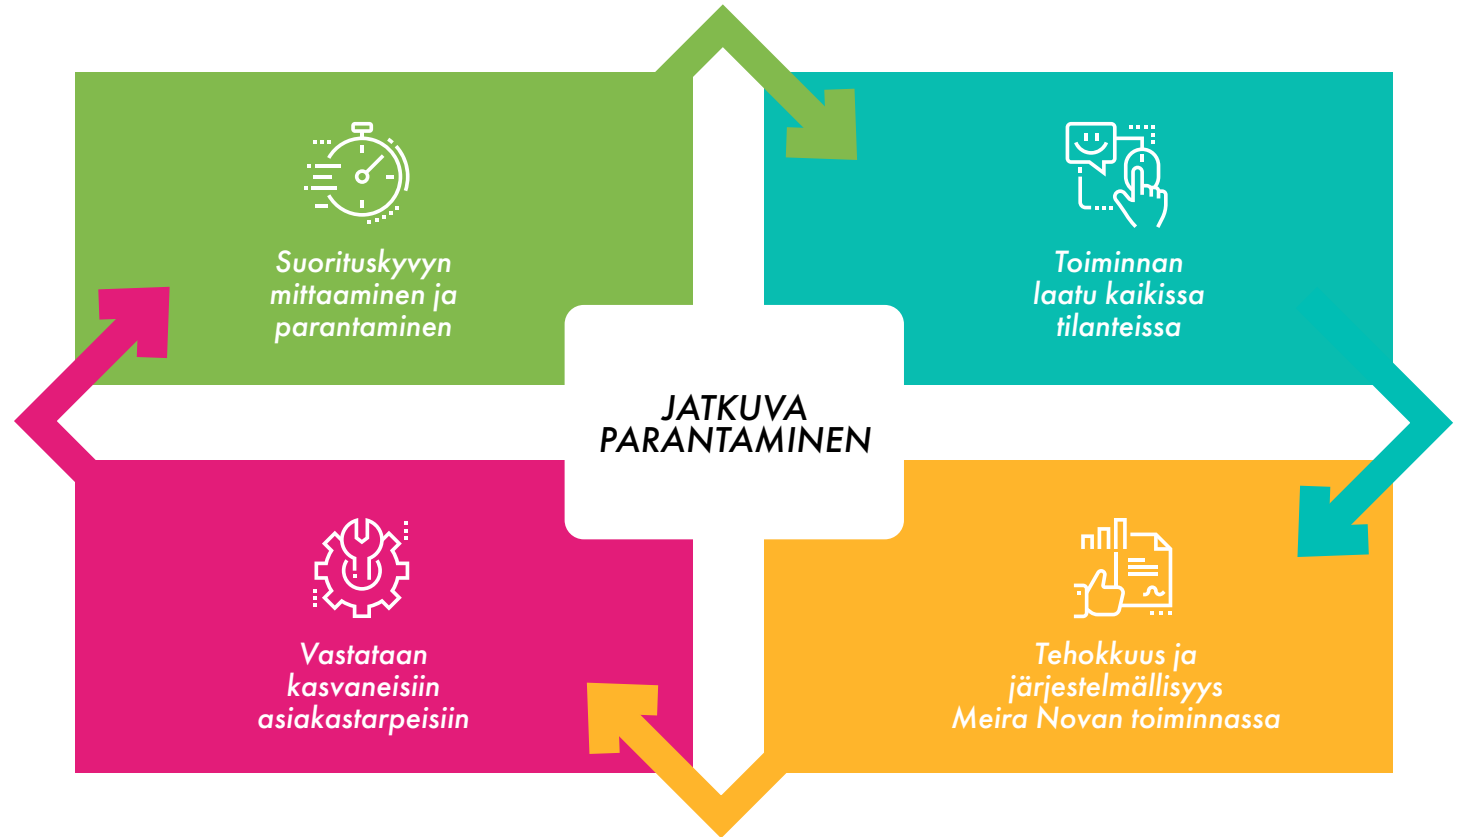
Suorituskyvyn mittaaminen ja parantaminen

Toiminnan laatu kaikissa tilanteissa

JATKUVA PARANTAMINEN

Vastataan kasvaneisiin asiakastarpeisiin

Tehokkuus ja järjestelmällisyys Meira Novan toiminnassa